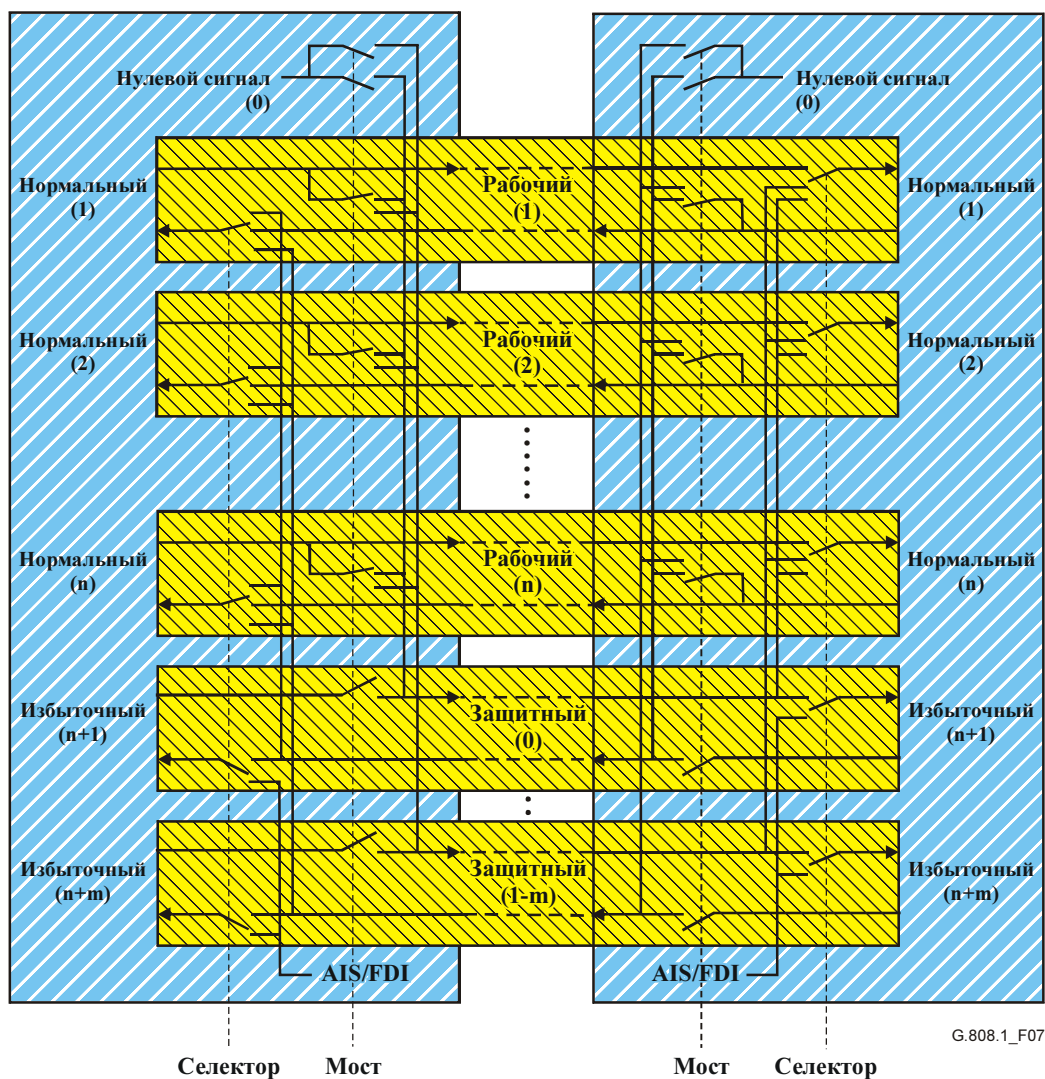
Нулевой сигнал (0)

Нулевой сигнал (0)

Нормальный (1)

Рабочий (1)

Нормальный (1)

Нормальный (2)

Рабочий (2)

Нормальный (2)

Нормальный (n)

Рабочий (n)

Нормальный (n)

Избыточный (n+1)

Защитный (0)

Избыточный (n+1)

Избыточный (n+m)

Защитный (1-m)

Избыточный (n+m)

AIS/FDI

AIS/FDI

G.808.1_F07

Селектор

Мост

Мост

Селектор